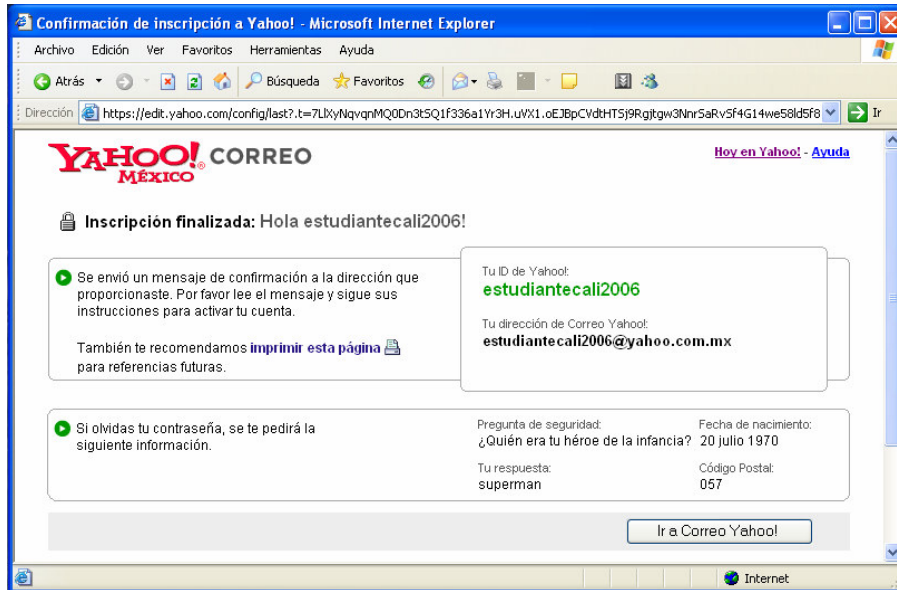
Confirmación de inscripción a Yahoo! - Microsoft Internet Explorer

Archivo Edición Ver Favoritos Herramientas Ayuda

Atrás Búsqueda Favoritos

Dirección https://edit.yahoo.com/config/last?.t=7LlXyNqvqnMQ0Dn3tSQ1f336a1Yr3H.uVX1.oEJBpCVdtHTSj9Rgjtgw3NnrSaRvSf4G14we58ld5f8 Ir

YAHOO! MÉXICO CORREO

Hoy en Yahoo! - Ayuda

Inscripción finalizada: Hola estudiantecali2006!

Se envió un mensaje de confirmación a la dirección que proporcionaste. Por favor lee el mensaje y sigue sus instrucciones para activar tu cuenta.

También te recomendamos imprimir esta página para referencias futuras.

Tu ID de Yahoo!:
estudiantecali2006

Tu dirección de Correo Yahoo!:
estudiantecali2006@yahoo.com.mx

Si olvidas tu contraseña, se te pedirá la siguiente información.

Pregunta de seguridad:
¿Quién era tu héroe de la infancia?

Fecha de nacimiento:
20 julio 1970

Tu respuesta:
superman

Código Postal:
057

Ir a Correo Yahoo!

Internet